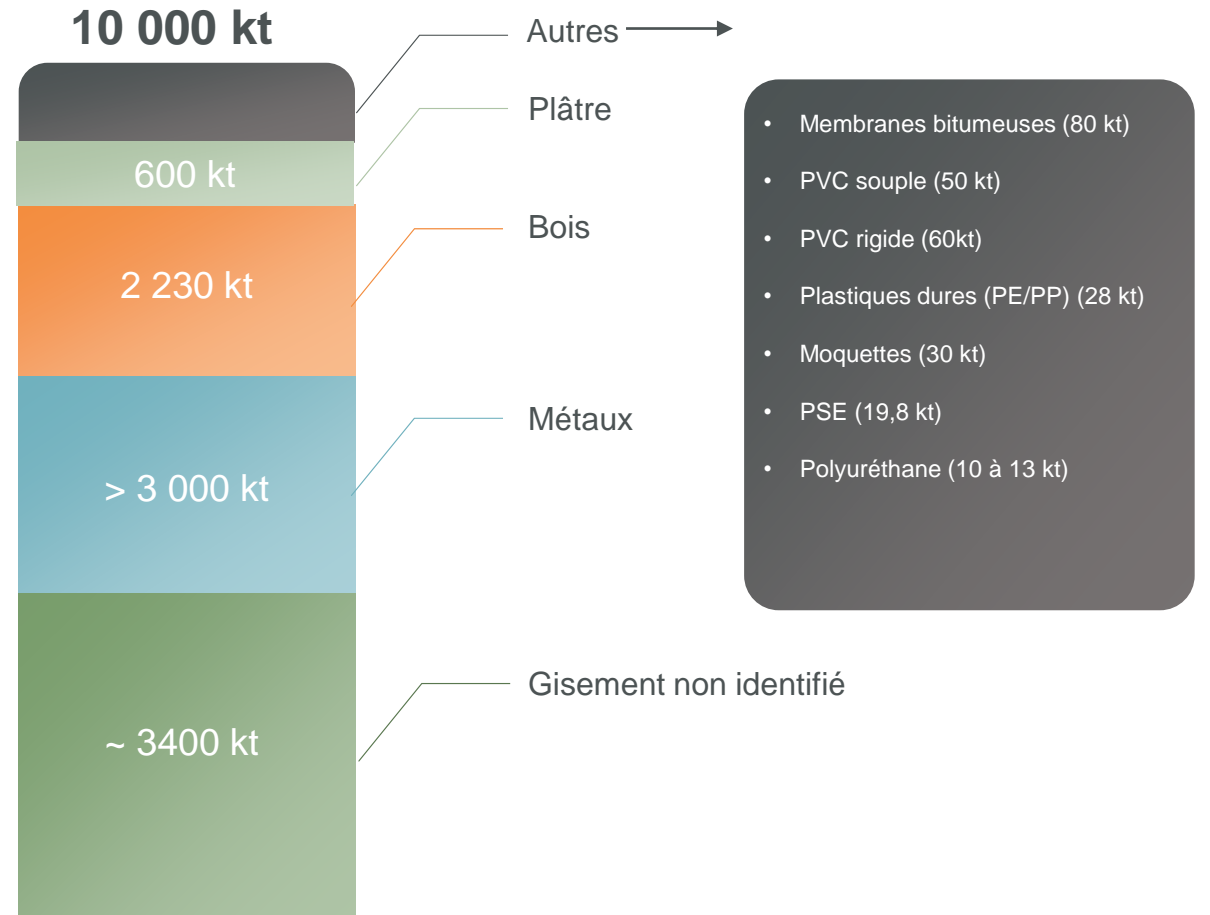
10 000 kt

Autres

Plâtre

600 kt

Bois

2 230 kt

Métaux

> 3 000 kt

Gisement non identifié

~ 3400 kt

- Membranes bitumeuses (80 kt)
- PVC souple (50 kt)
- PVC rigide (60kt)
- Plastiques dures (PE/PP) (28 kt)
- Moquettes (30 kt)
- PSE (19,8 kt)
- Polyuréthane (10 à 13 kt)